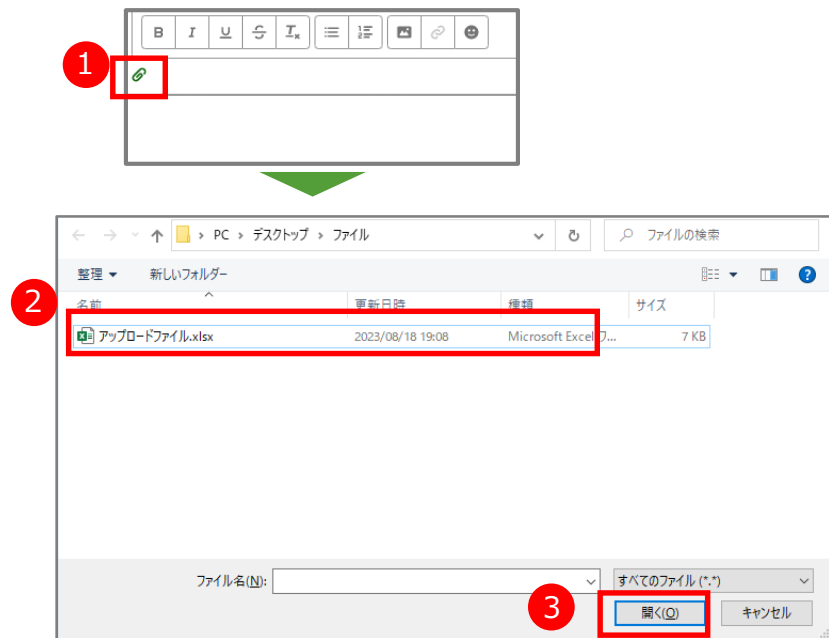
B I U S T

1

2

PC > デスクトップ > ファイル

ファイルの検索

整理 ▾ 新しいフォルダー

| 名前 | 更新日時 | 種類 | サイズ |
|---|---|---|---|
| アップロードファイル.xlsx | 2023/08/18 19:08 | Microsoft Excel ワ... | 7 KB |

ファイル名(N):

すべてのファイル (*.*)

3

開く(O) キャンセル